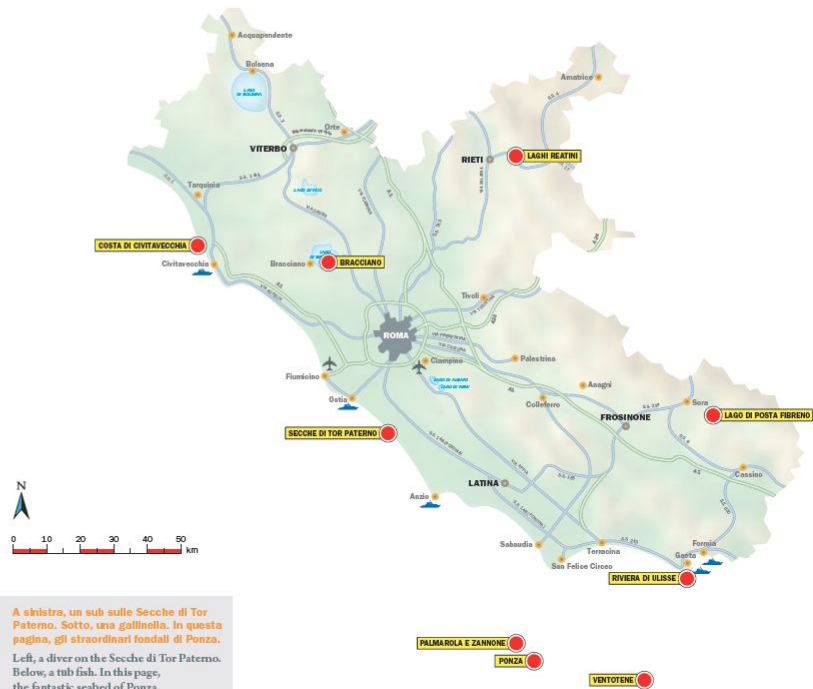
Acquapendente
Bolsena
Amatrice
Orte
VITERBO
RIETI
LAGHI REATINI
Tarquinia
COSTA DI CIVITAVECCHIA
Civitavecchia
Bracciano
BRACCIANO
Tivoli
ROMA
Ciampino
Palestrina
Fiumicino
Anagni
Ostia
Colleferro
FROSINONE
Sora
LAGO DI POSTA FIBRENO
SECCHE DI TOR PATERNO
Cassino
N
LATINA
Anzio
0 10 20 30 40 50 km
Sabaudia
Terracina
Formia
Gaeta
San Felice Circeo
RIVIERA DI ULISSE

A sinistra, un sub sulle Secche di Tor Paterno. Sotto, una gallinella. In questa pagina, gli straordinari fondali di Ponza.

Left, a diver on the Secche di Tor Paterno. Below, a tub fish. In this page, the fantastic seabed of Ponza.

PALMAROLA E ZANNONE
PONZA
VENTOTENE